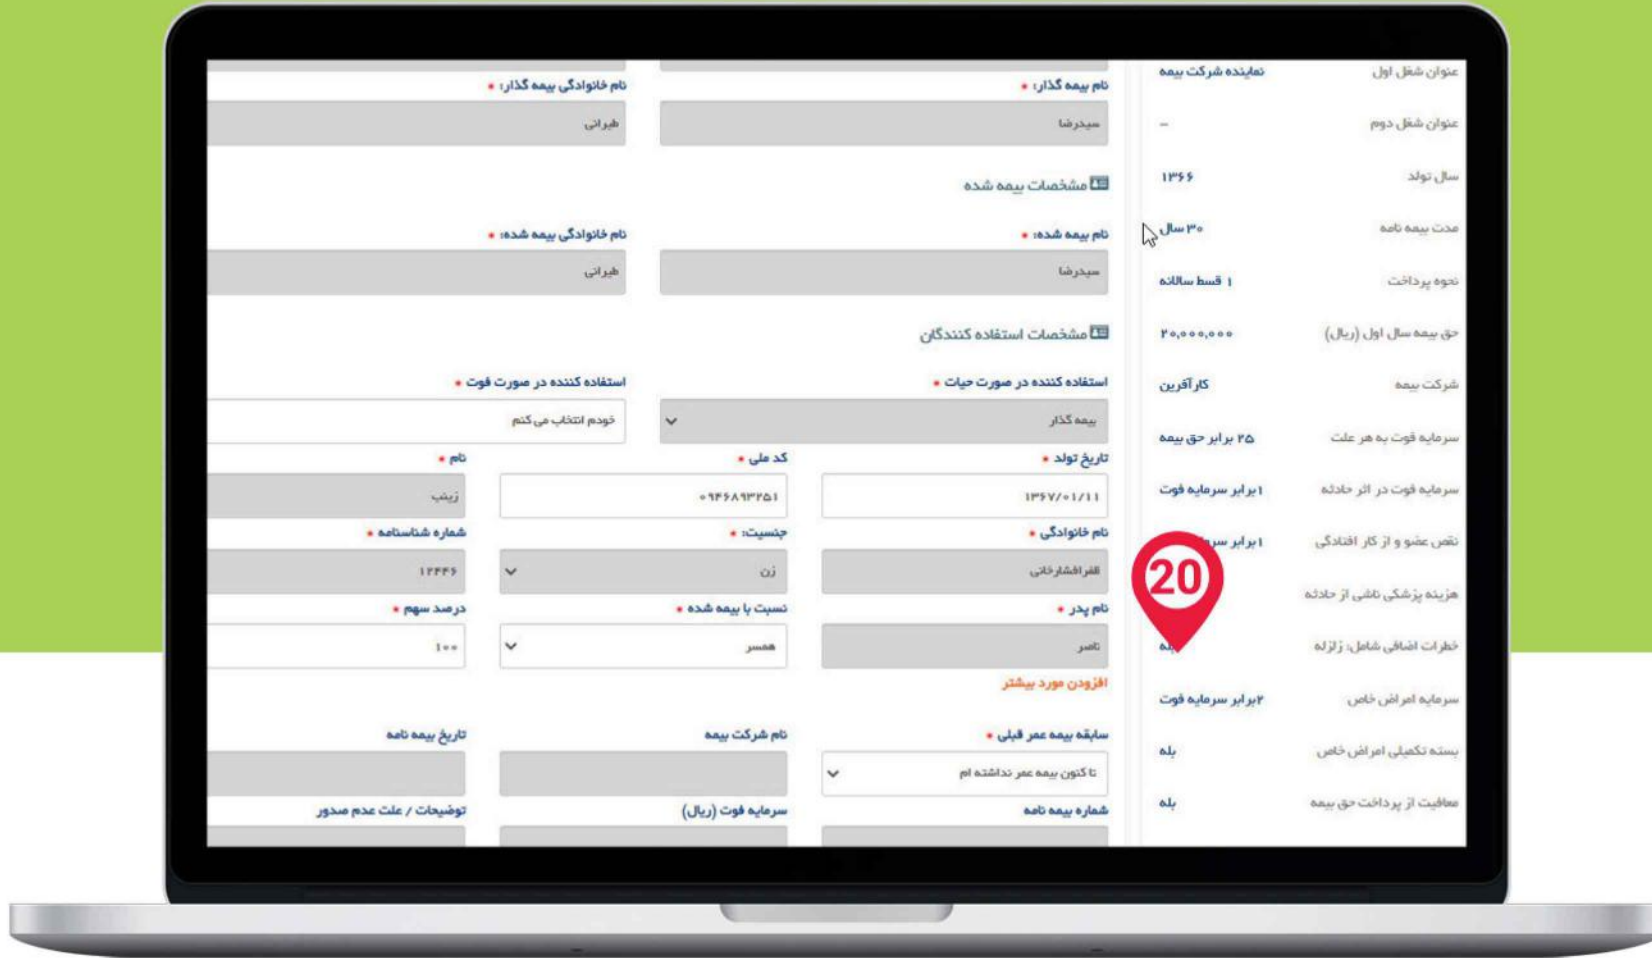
عنوان شغل اول نماینده شرکت بیمه
عنوان شغل دوم –
سال تولد ۱۳۶۶
مدت بیمه نامه ۳۰ سال
نحوه پرداخت ۱ قسط سالانه
حق بیمه سال اول (ریال) ۲۰,۰۰۰,۰۰۰
شرکت بیمه کارآفرین
سرمایه فوت به هر علت ۲۵ برابر حق بیمه
سرمایه فوت در اثر حادثه ۱ برابر سرمایه فوت
نقص عضو و از کار افتادگی ۱ برابر سر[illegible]
هزینه پزشکی ناشی از حادثه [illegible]
خطرات اضافی شامل: زلزله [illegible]
سرمایه امراض خاص ۲ برابر سرمایه فوت
بسته تکمیلی امراض خاص بله
معافیت از پرداخت حق بیمه بله

20

نام بیمه گذار: •
سیدرضا
نام خانوادگی بیمه گذار: •
طیرانی

مشخصات بیمه شده
نام بیمه شده: •
سیدرضا
نام خانوادگی بیمه شده: •
طیرانی

مشخصات استفاده کنندگان
استفاده کننده در صورت حیات •
بیمه گذار
استفاده کننده در صورت فوت •
خودم انتخاب می‌کنم

تاریخ تولد •
۱۳۶۷/۰۱/۱۱
کد ملی •
۰۹۴۶۸۹۳۲۵۱
نام •
زینب
نام خانوادگی •
قنبرافشارخانی
جنسیت: •
زن
شماره شناسنامه •
۱۲۴۴۶
نام پدر •
ناصر
نسبت با بیمه شده •
همسر
درصد سهم •
۱۰۰
افزودن مورد بیشتر

سابقه بیمه عمر قبلی •
تا کنون بیمه عمر نداشته ام
نام شرکت بیمه
تاریخ بیمه نامه
شماره بیمه نامه
سرمایه فوت (ریال)
توضیحات / علت عدم صدور